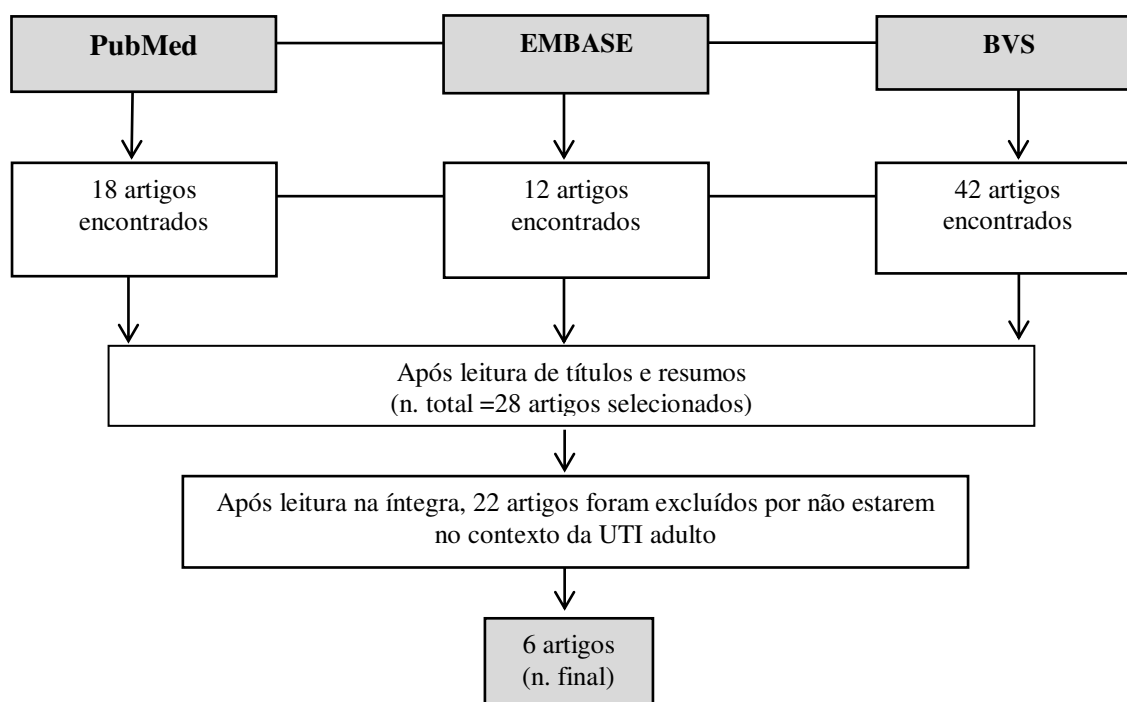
PubMed

EMBASE

BVS

18 artigos encontrados

12 artigos encontrados

42 artigos encontrados

Após leitura de títulos e resumos
(n. total =28 artigos selecionados)

Após leitura na íntegra, 22 artigos foram excluídos por não estarem no contexto da UTI adulto

6 artigos
(n. final)